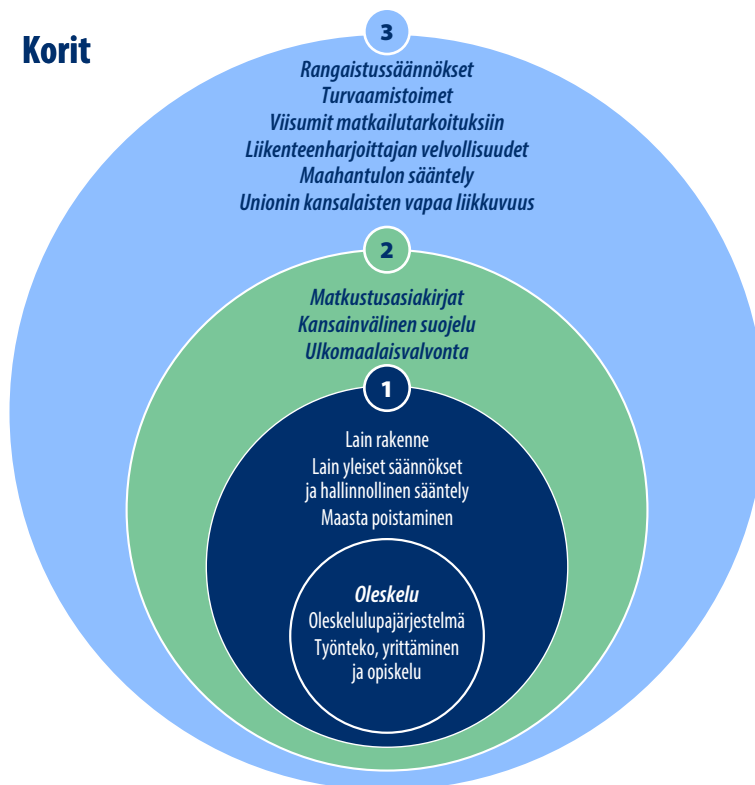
Korit

3

Rangaistussäännökset
Turvaamistoimet
Viisumit matkailutarkoituksiin
Liikenteenharjoittajan velvollisuudet
Maahantulon sääntely
Unionin kansalaisten vapaa liikkuvuus

2

Matkustusasiakirjat
Kansainvälinen suojelu
Ulkomaalaisvalvonta

1

Lain rakenne
Lain yleiset säännökset ja hallinnollinen sääntely
Maasta poistaminen

Oleskelu
Oleskelulupajärjestelmä
Työnteko, yrittäminen ja opiskelu